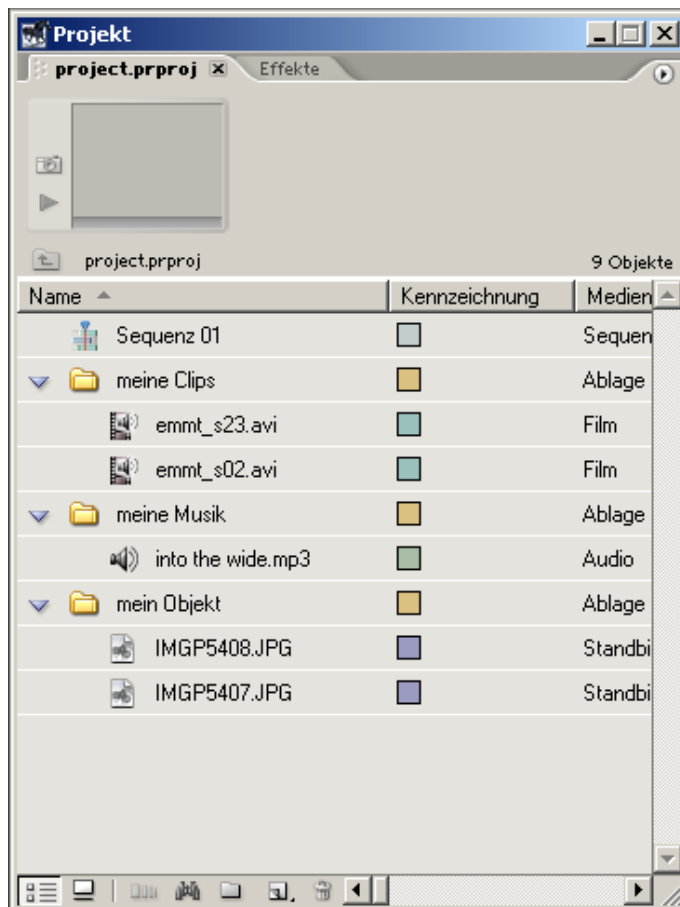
Projekt

project.prproj × Effekte

project.prproj 9 Objekte

| Name | Kennzeichnung | Medien |
|---|---|---|
| Sequenz 01 | | Sequen |
| meine Clips | | Ablage |
| emmt_s23.avi | | Film |
| emmt_s02.avi | | Film |
| meine Musik | | Ablage |
| into the wide.mp3 | | Audio |
| mein Objekt | | Ablage |
| IMGP5408.JPG | | Standbi |
| IMGP5407.JPG | | Standbi |